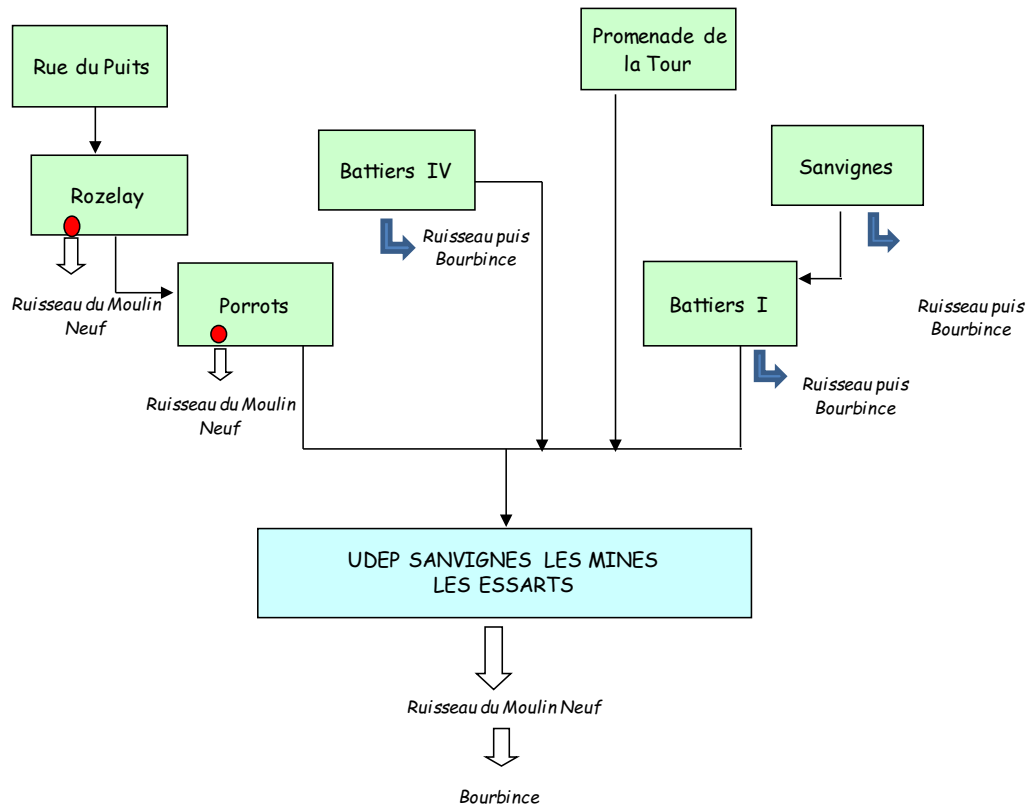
Rue du Puits

Promenade de la Tour

Battiers IV

Sanvignes

Rozelay

Ruisseau puis Bourbince

Ruisseau du Moulin Neuf

Porrots

Battiers I

Ruisseau puis Bourbince

Ruisseau du Moulin Neuf

Ruisseau puis Bourbince

UDEP SANVIGNES LES MINES
LES ESSARTS

Ruisseau du Moulin Neuf

Bourbince